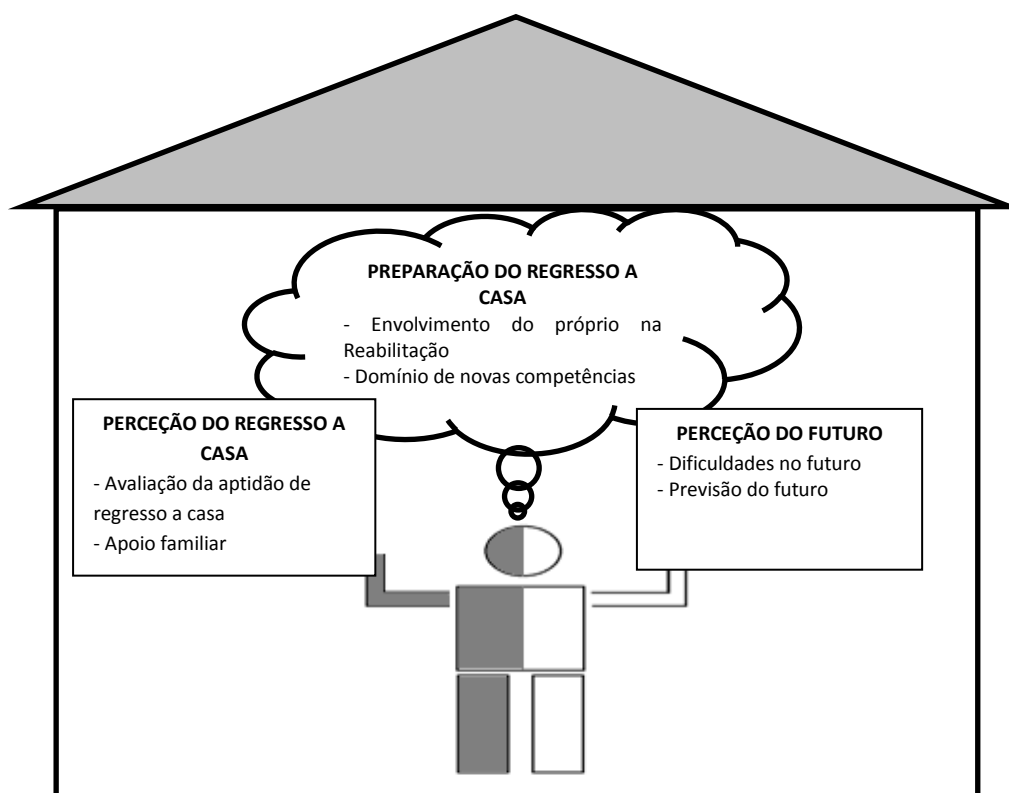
PREPARAÇÃO DO REGRESSO A CASA
- Envolvimento do próprio na Reabilitação
- Domínio de novas competências

PERCEÇÃO DO REGRESSO A CASA
- Avaliação da aptidão de regresso a casa
- Apoio familiar

PERCEÇÃO DO FUTURO
- Dificuldades no futuro
- Previsão do futuro